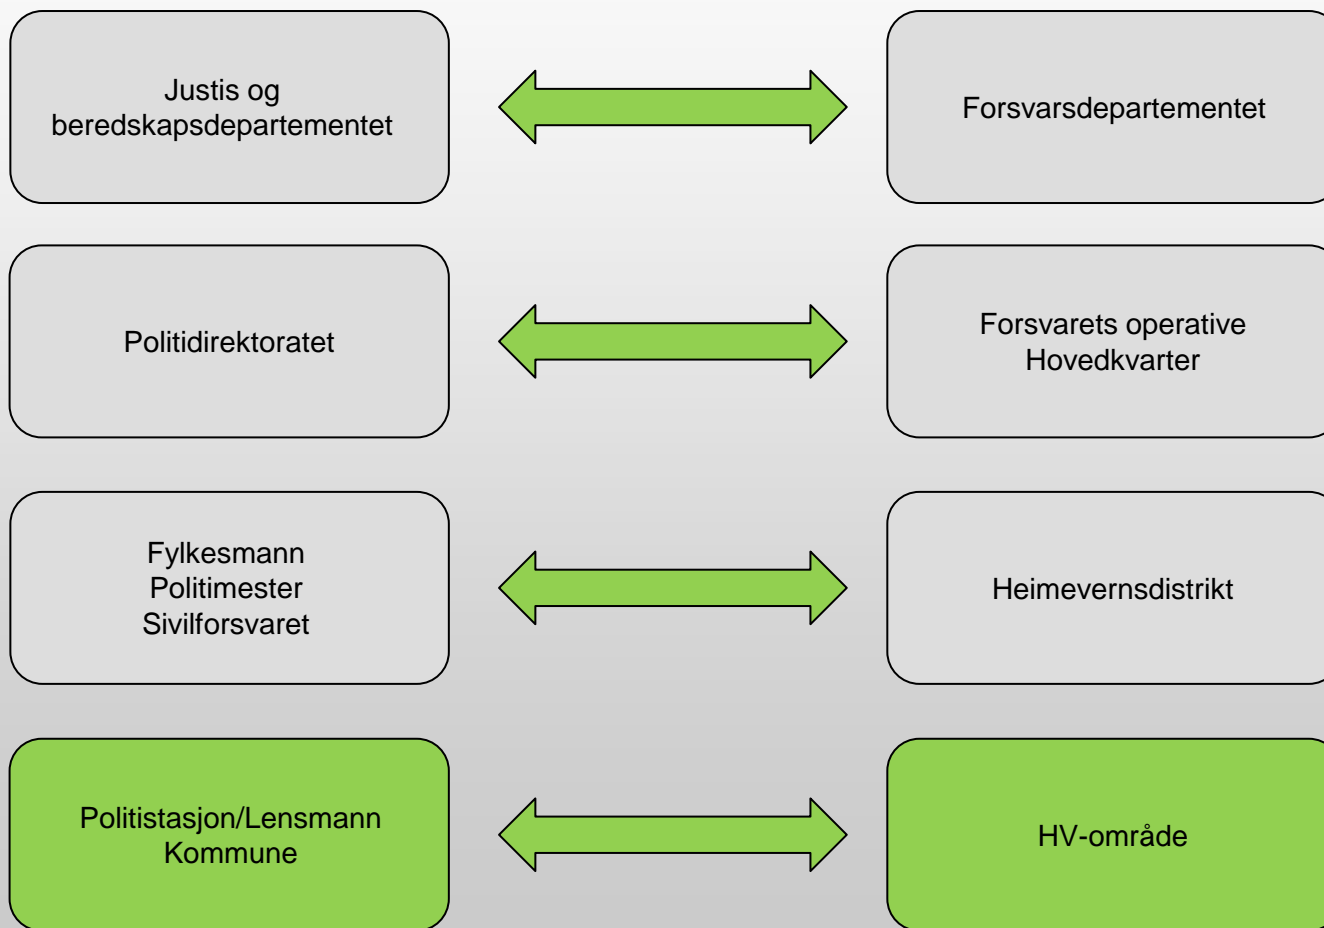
Justis og beredskapsdepartementet

Forsvarsdepartementet

Politidirektoratet

Forsvarets operative Hovedkvarter

Fylkesmann
Politimester
Sivilforsvaret

Heimevernsdistrikt

Politistasjon/Lensmann
Kommune

HV-område